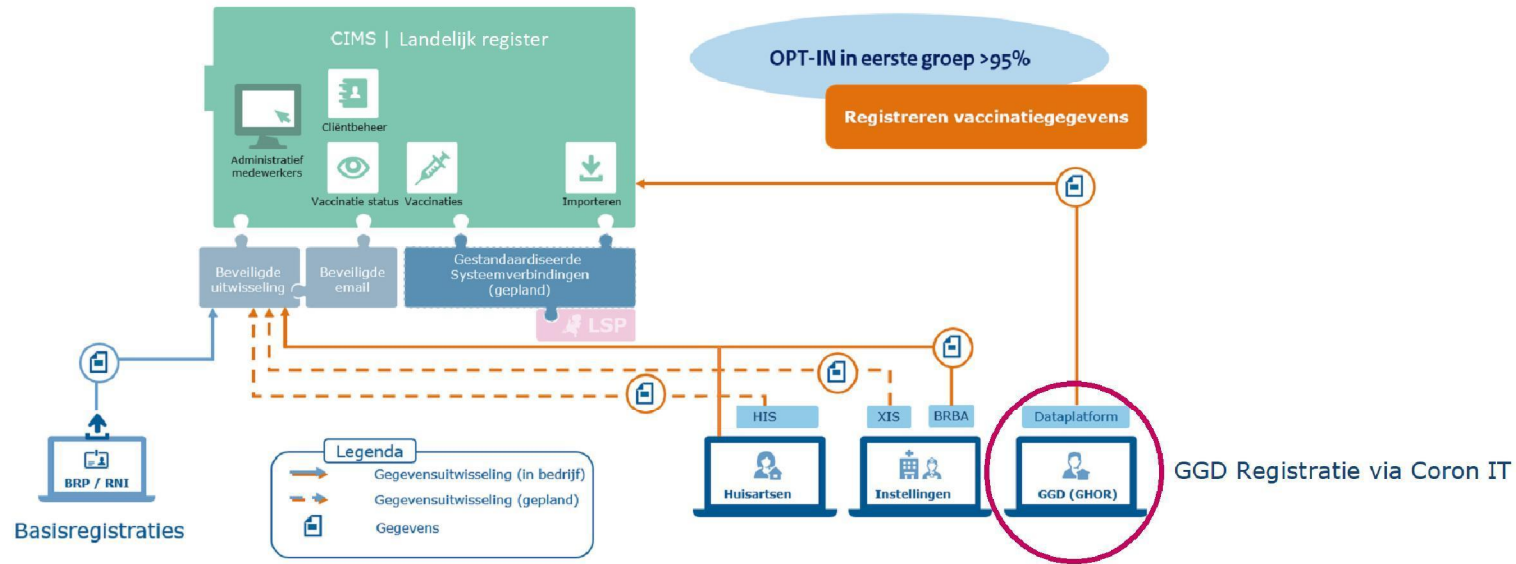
CIMS | Landelijk register

Cliëntbeheer

Administratief medewerkers

Vaccinatie status

Vaccinaties

Importeren

OPT-IN in eerste groep >95%

Registreren vaccinatiegegevens

Beveiligde uitwisseling

Beveiligde email

Gestandaardiseerde Systeemverbindingen (gepland)

LSP

HIS

XIS

BRBA

Dataplatform

BRP / RNI

Basisregistraties

Legenda

Gegevensuitwisseling (in bedrijf)

Gegevensuitwisseling (gepland)

Gegevens

Huisartsen

Instellingen

GGD (GHOR)

GGD Registratie via Coron IT